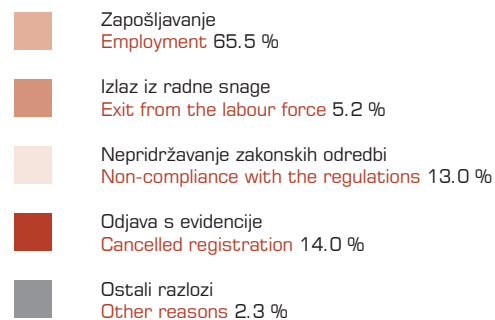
Zapošljavanje
Employment 65.5 %

Izlaz iz radne snage
Exit from the labour force 5.2 %

Nepridržavanje zakonskih odredbi
Non-compliance with the regulations 13.0 %

Odjava s evidencije
Cancelled registration 14.0 %

Ostali razlozi
Other reasons 2.3 %